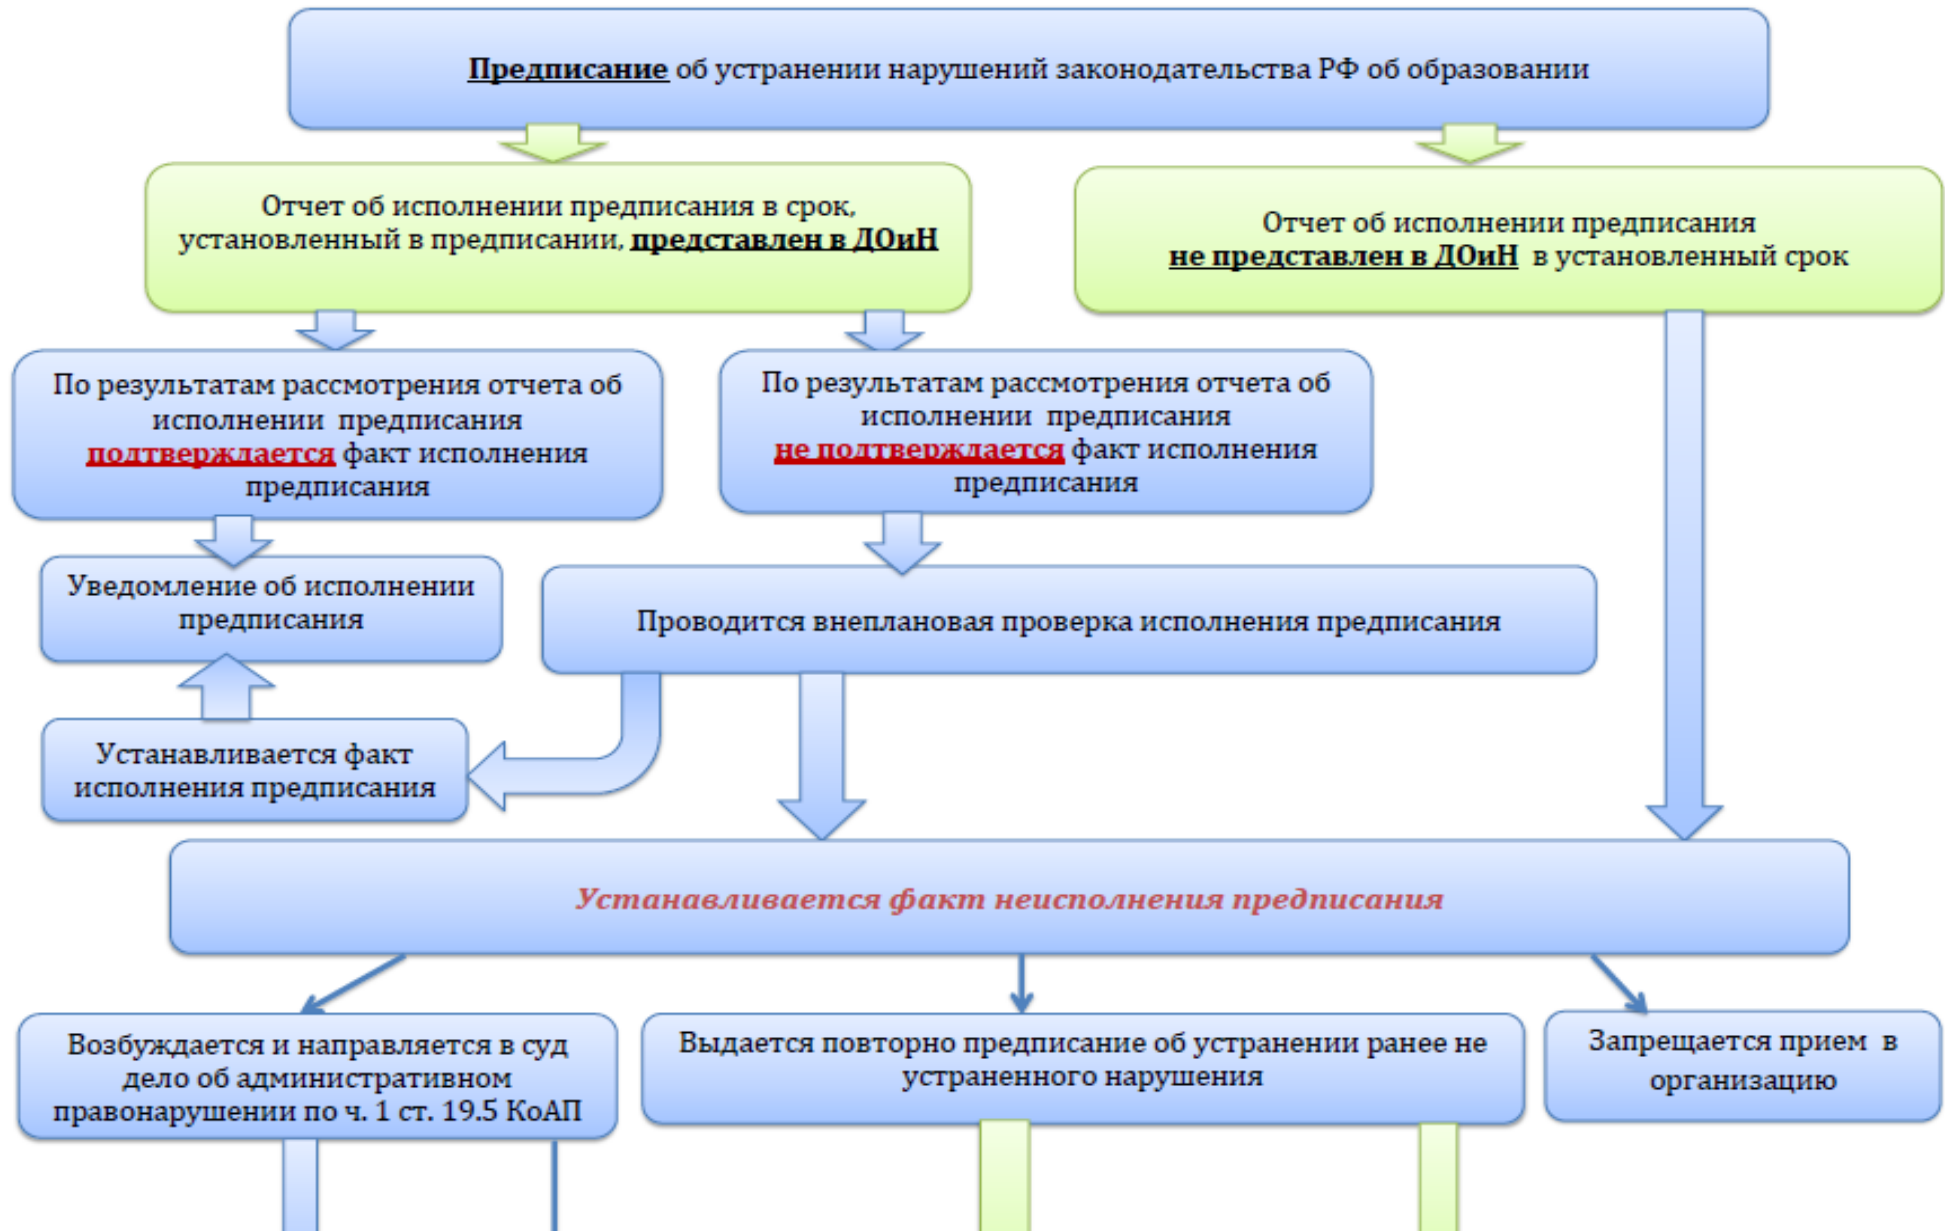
Предписание об устранении нарушений законодательства РФ об образовании

Отчет об исполнении предписания в срок, установленный в предписании, представлен в ДОиН

Отчет об исполнении предписания не представлен в ДОиН в установленный срок

По результатам рассмотрения отчета об исполнении предписания подтверждается факт исполнения предписания

По результатам рассмотрения отчета об исполнении предписания не подтверждается факт исполнения предписания

Уведомление об исполнении предписания

Проводится внеплановая проверка исполнения предписания

Устанавливается факт исполнения предписания

Устанавливается факт неисполнения предписания

Возбуждается и направляется в суд дело об административном правонарушении по ч. 1 ст. 19.5 КоАП

Выдается повторно предписание об устранении ранее не устраненного нарушения

Запрещается прием в организацию